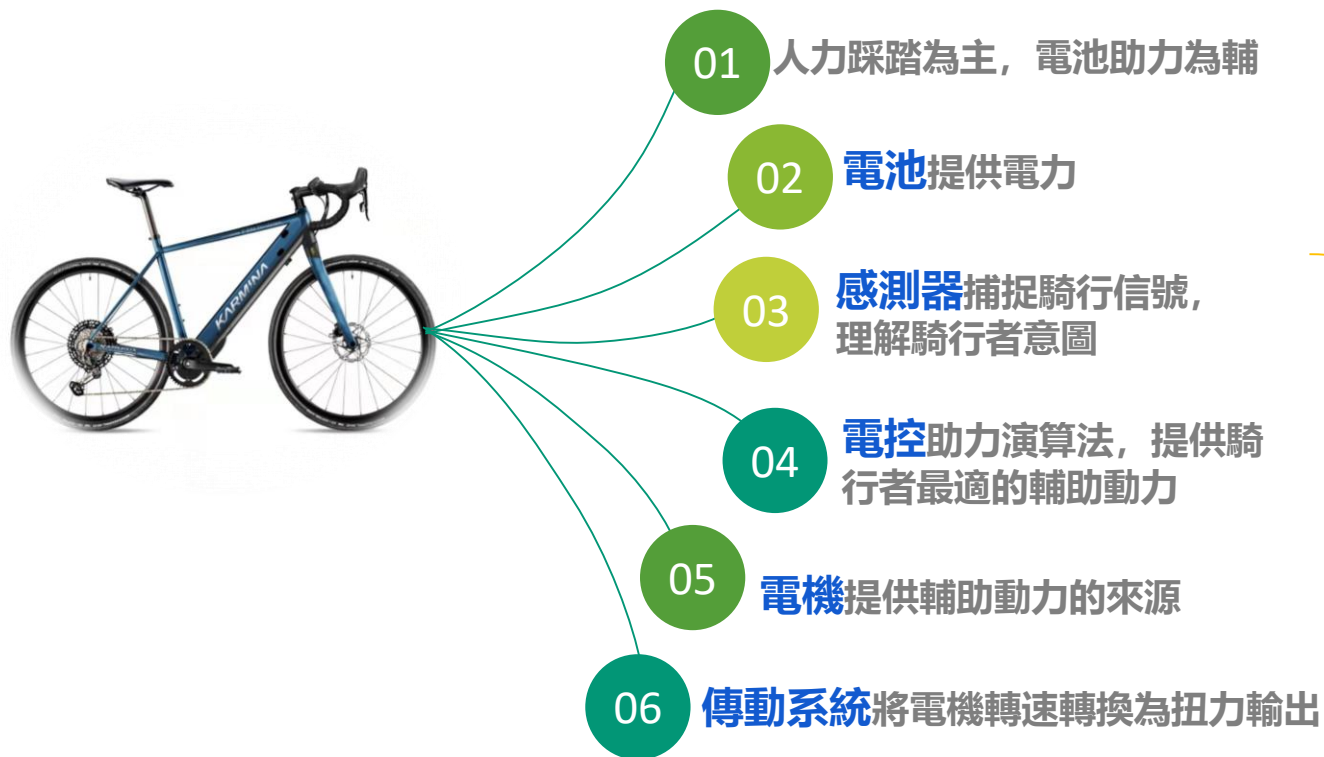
KARMINA

01 人力踩踏為主，電池助力為輔

02 電池提供電力

03 感測器捕捉騎行信號，理解騎行者意圖

04 電控助力演算法，提供騎行者最適的輔助動力

05 電機提供輔助動力的來源

06 傳動系統將電機轉速轉換為扭力輸出